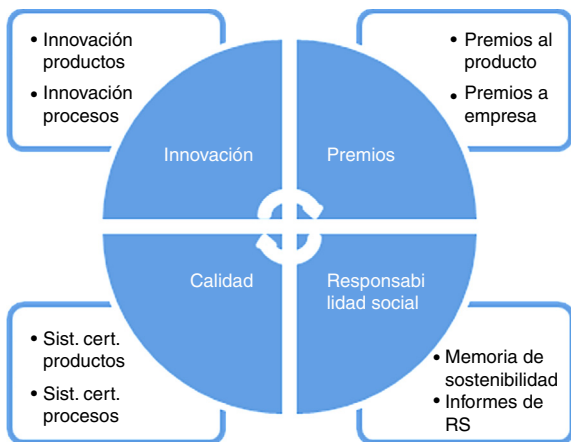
• Innovación productos
• Innovación procesos

• Premios al producto
• Premios a empresa

Innovación

Premios

Calidad

Responsabilidad social

• Sist. cert. productos
• Sist. cert. procesos

• Memoria de sostenibilidad
• Informes de RS